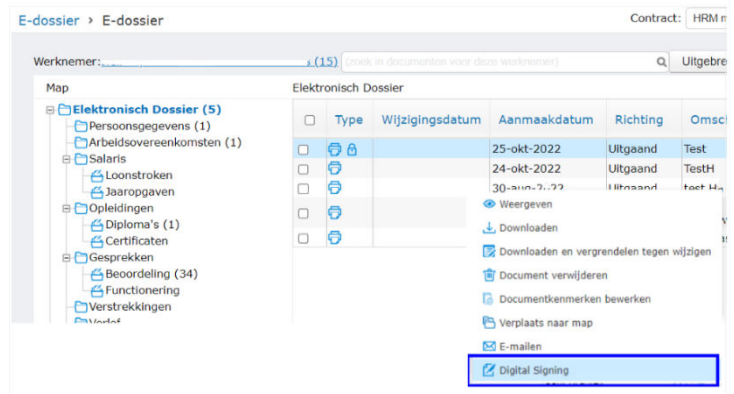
E-dossier › E-dossier

Contract: HRM m

Werknemer: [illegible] (15) (zoek in documenten voor deze werknemer)

Uitgebre

Map

Elektronisch Dossier

Elektronisch Dossier (5)
Persoonsgegevens (1)
Arbeidsovereenkomsten (1)
Salaris
Loonstroken
Jaaropgaven
Opleidingen
Diploma's (1)
Certificaten
Gesprekken
Beoordeling (34)
Functionering
Verstrekkingen
Verlof

| | Type | Wijzigingsdatum | Aanmaakdatum | Richting | Omsc |
|---|---|---|---|---|---|
| | | | 25-okt-2022 | Uitgaand | Test |
| | | | 24-okt-2022 | Uitgaand | TestH |
| | | | 30-aug-2022 | Uitgaand | test H |
| | | | | | |
| | | | | | |

Weergeven
Downloaden
Downloaden en vergrendelen tegen wijzigen
Document verwijderen
Documentkenmerken bewerken
Verplaats naar map
E-mailen
Digital Signing